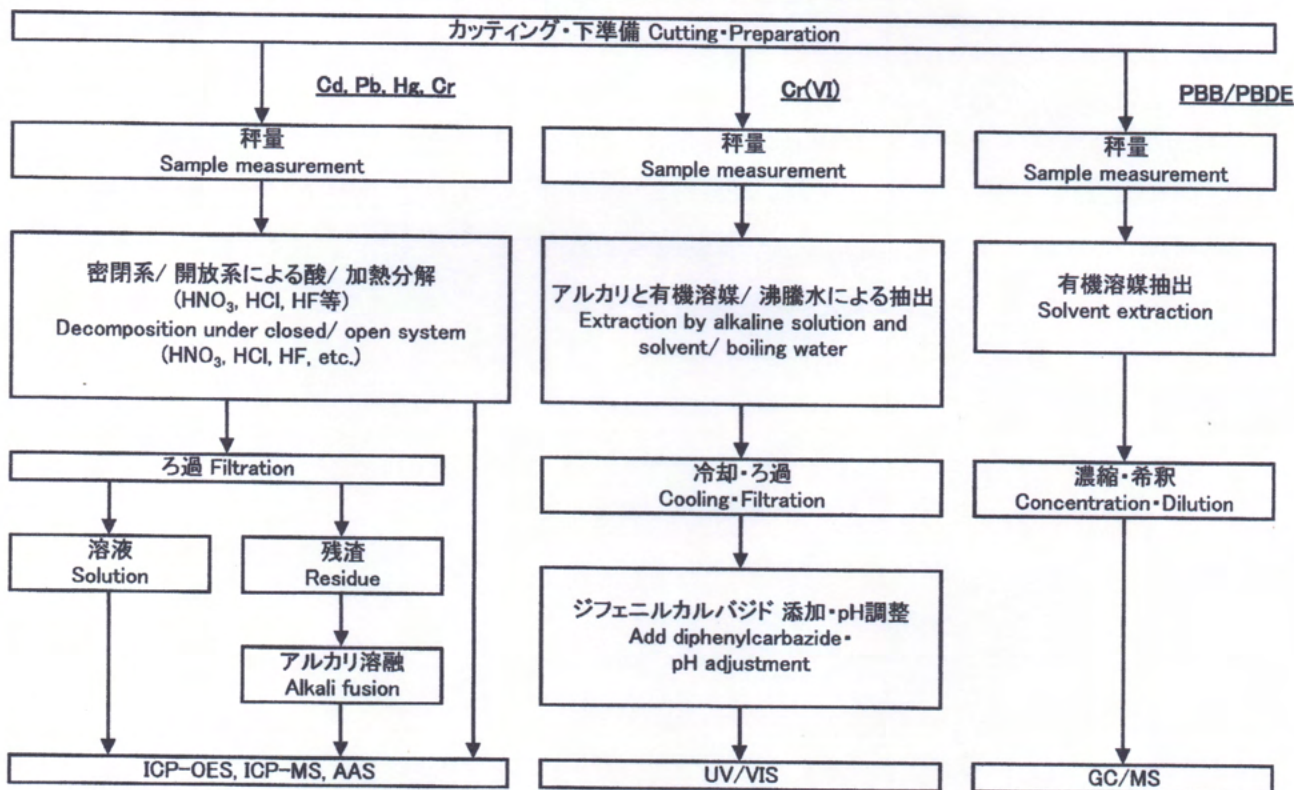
カッティング・下準備 Cutting・Preparation

Cd, Pb, Hg, Cr

Cr(VI)

PBB/PBDE

秤量
Sample measurement

秤量
Sample measurement

秤量
Sample measurement

密閉系/ 開放系による酸/ 加熱分解
($HNO_3$, HCl, HF等)
Decomposition under closed/ open system
($HNO_3$, HCl, HF, etc.)

アルカリと有機溶媒/ 沸騰水による抽出
Extraction by alkaline solution and solvent/ boiling water

有機溶媒抽出
Solvent extraction

ろ過 Filtration

冷却・ろ過
Cooling・Filtration

濃縮・希釈
Concentration・Dilution

溶液
Solution

残渣
Residue

ジフェニルカルバジド 添加・pH調整
Add diphenylcarbazide・
pH adjustment

アルカリ溶融
Alkali fusion

ICP-OES, ICP-MS, AAS

UV/VIS

GC/MS